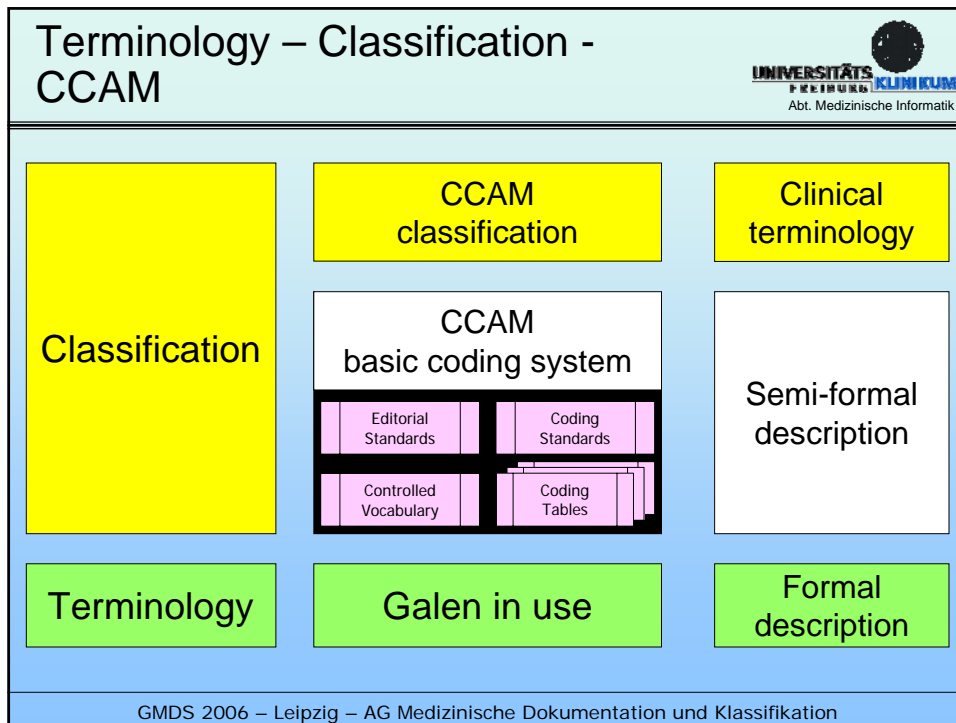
Terminology – Classification - CCAM

UNIVERSITÄTS KLINIKUM FREIBURG
Abt. Medizinische Informatik

Classification

CCAM classification

Clinical terminology

CCAM basic coding system

Editorial Standards

Coding Standards

Controlled Vocabulary

Coding Tables

Semi-formal description

Terminology

Galen in use

Formal description

GMDS 2006 – Leipzig – AG Medizinische Dokumentation und Klassifikation